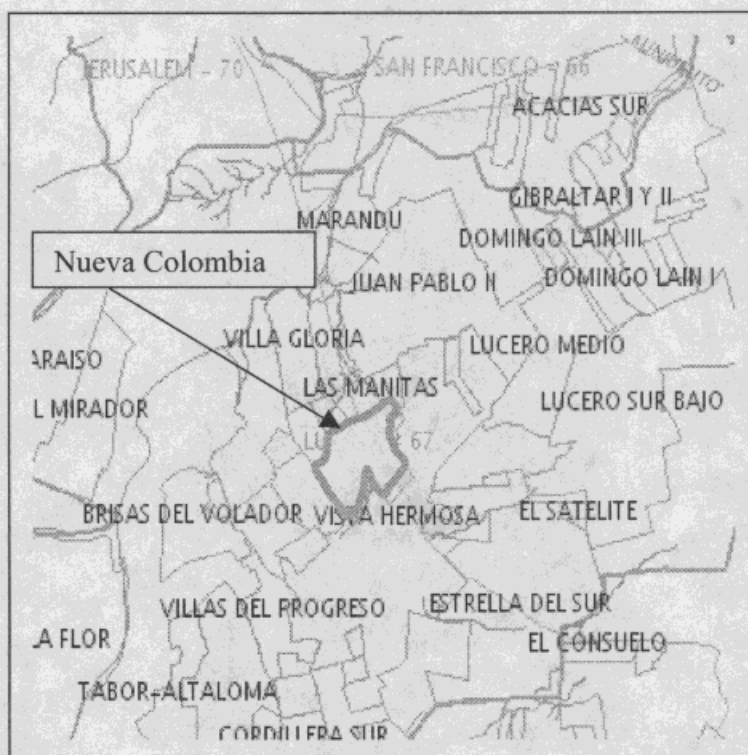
JERUSALEM - 70
SAN FRANCISCO - 66
ALIMENTITO
ACACIAS SUR
GIBRALTAR I Y II
MARANDU
DOMINGO LAIN III
Nueva Colombia
JUAN PABLO II
DOMINGO LAIN I
VILLA GLORIA
LUCERO MEDIO
ARAISO
LAS MANITAS
L MIRADOR
LUCERO SUR BAJO
L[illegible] 67
BRISAS DEL VOLADOR
VISTA HERMOSA
EL SATELITE
VILLAS DEL PROGRESO
ESTRELLA DEL SUR
LA FLOR
EL CONSUELO
TABOR-ALTALOMA
CORDILLERA SUR